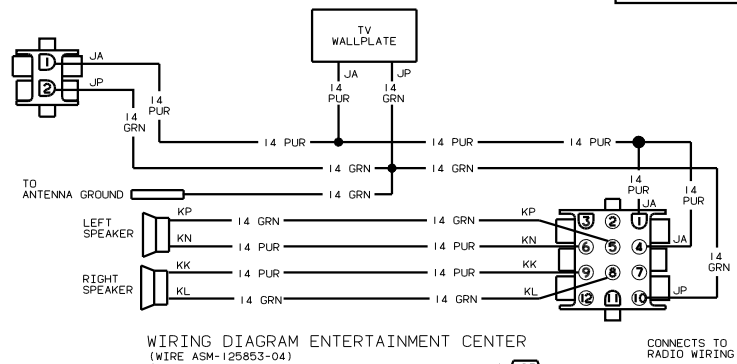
TV WALLPLATE

JA
JP
1
2

JA
JP
14 PUR
14 GRN
14 PUR
14 GRN

14 PUR
14 PUR
14 PUR
14 GRN
14 GRN

TO ANTENNA GROUND
14 GRN

LEFT SPEAKER
KP
KN
14 GRN
14 PUR
14 GRN
14 PUR

RIGHT SPEAKER
KK
KL
14 PUR
14 GRN
14 PUR
14 GRN

14 PUR
JA
14 PUR
KP
KN
KK
KL
3
2
1
6
5
4
9
8
7
12
11
10
JA
JP
14 GRN

WIRING DIAGRAM ENTERTAINMENT CENTER
(WIRE ASM-125853-04)

CONNECTS TO RADIO WIRING